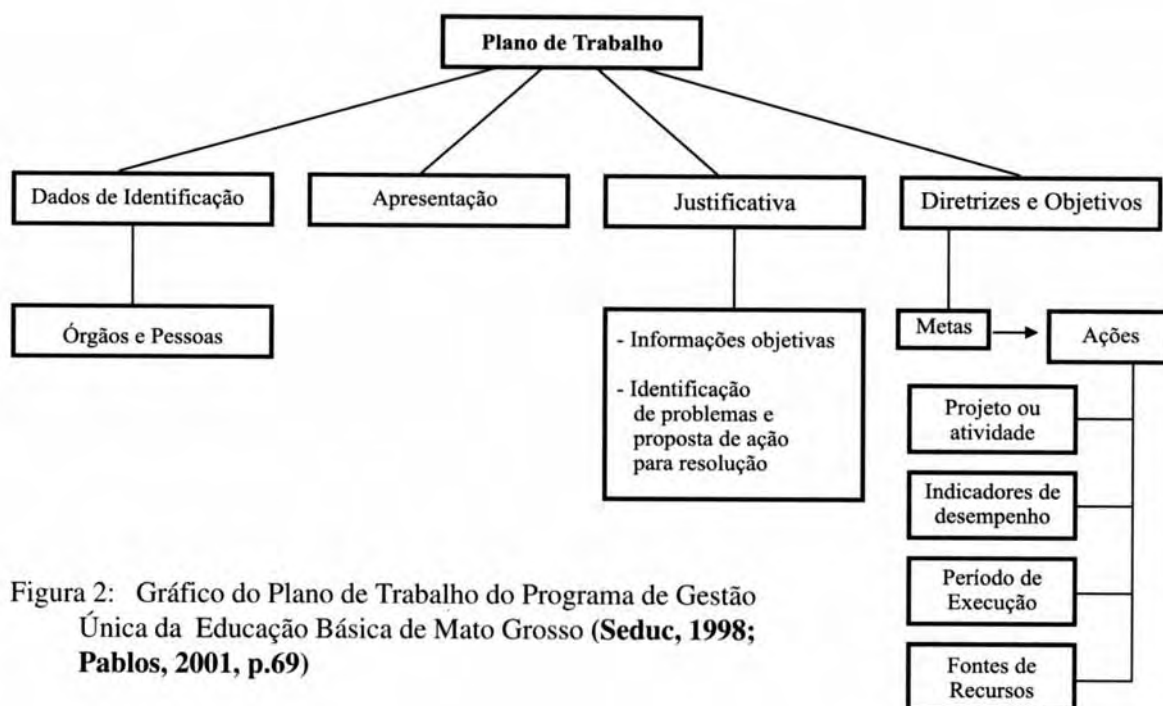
Plano de Trabalho

Dados de Identificação

Apresentação

Justificativa

Diretrizes e Objetivos

Órgãos e Pessoas

- Informações objetivas

- Identificação de problemas e proposta de ação para resolução

Metas

Ações

Projeto ou atividade

Indicadores de desempenho

Período de Execução

Fontes de Recursos

Figura 2: Gráfico do Plano de Trabalho do Programa de Gestão Única da Educação Básica de Mato Grosso (**Seduc, 1998; Pablos, 2001, p.69**)